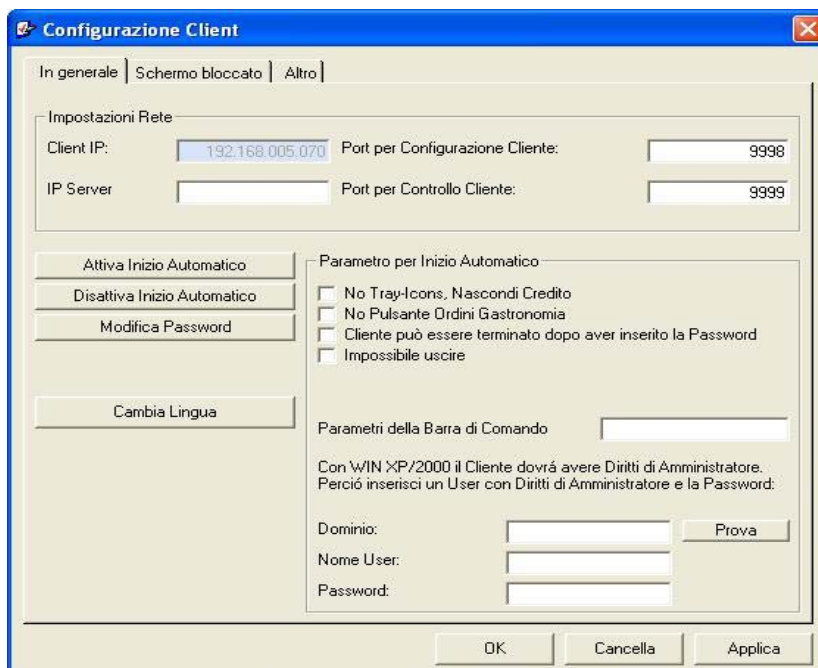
Configurazione Client

In generale | Schermo bloccato | Altro

Impostazioni Rete

Client IP: 192.168.005.070 Port per Configurazione Cliente: 9998

IP Server Port per Controllo Cliente: 9999

Attiva Inizio Automatico

Disattiva Inizio Automatico

Modifica Password

Cambia Lingua

Parametro per Inizio Automatico

No Tray-Icons, Nascondi Credito

No Pulsante Ordini Gastronomia

Cliente può essere terminato dopo aver inserito la Password

Impossibile uscire

Parametri della Barra di Comando

Con WIN XP/2000 il Cliente dovrà avere Diritti di Amministratore. Perciò inserisci un User con Diritti di Amministratore e la Password:

Dominio: Prova

Nome User:

Password:

OK Cancella Applica